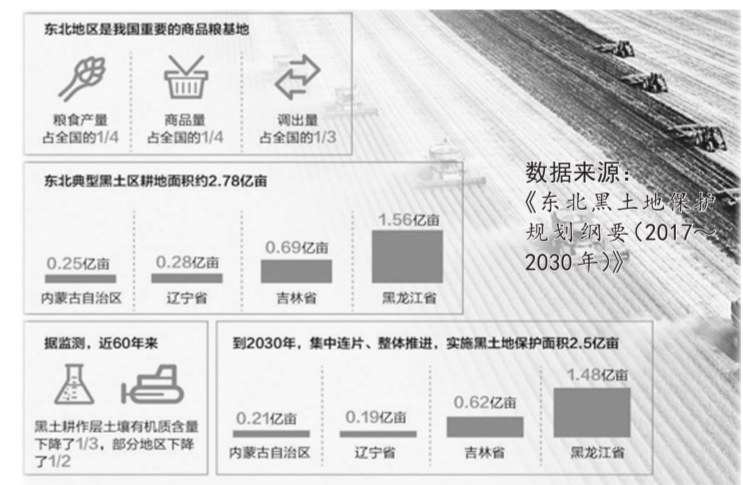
东北地区是我国重要的商品粮基地

粮食产量
占全国的1/4

商品量
占全国的1/4

调出量
占全国的1/3

数据来源：
《东北黑土地保护规划纲要(2017～2030年)》

东北典型黑土区耕地面积约2.78亿亩

| 0.25亿亩 | 0.28亿亩 | 0.69亿亩 | 1.56亿亩 |
|---|---|---|---|
| 内蒙古自治区 | 辽宁省 | 吉林省 | 黑龙江省 |

据监测，近60年来

黑土耕作层土壤有机质含量下降了1/3，部分地区下降了1/2

到2030年，集中连片、整体推进，实施黑土地保护面积2.5亿亩

| 0.21亿亩 | 0.19亿亩 | 0.62亿亩 | 1.48亿亩 |
|---|---|---|---|
| 内蒙古自治区 | 辽宁省 | 吉林省 | 黑龙江省 |